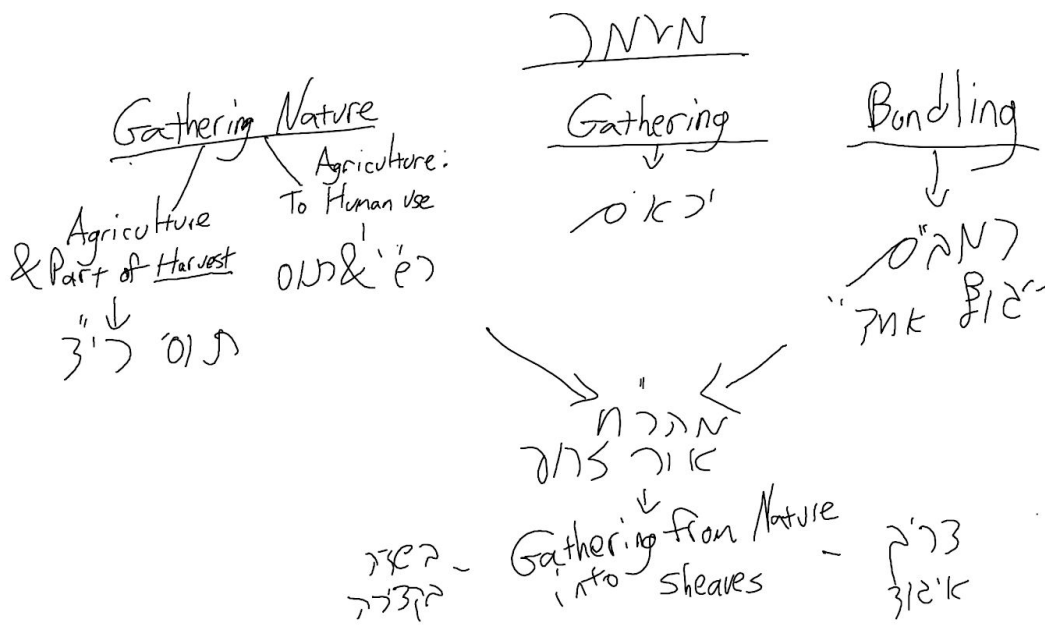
מעמר

Gathering Nature
Agriculture & Part of Harvest
תוס' ר"ז
Agriculture: To Human Use
רש"י & תוס

Gathering
רא"ש

Bundling
רמב"ם
ר' ג'ג אחד"

מהר"ח
אור זרוע
Gathering from Nature into sheaves
בשדה
בגדלה
דרך
גידול